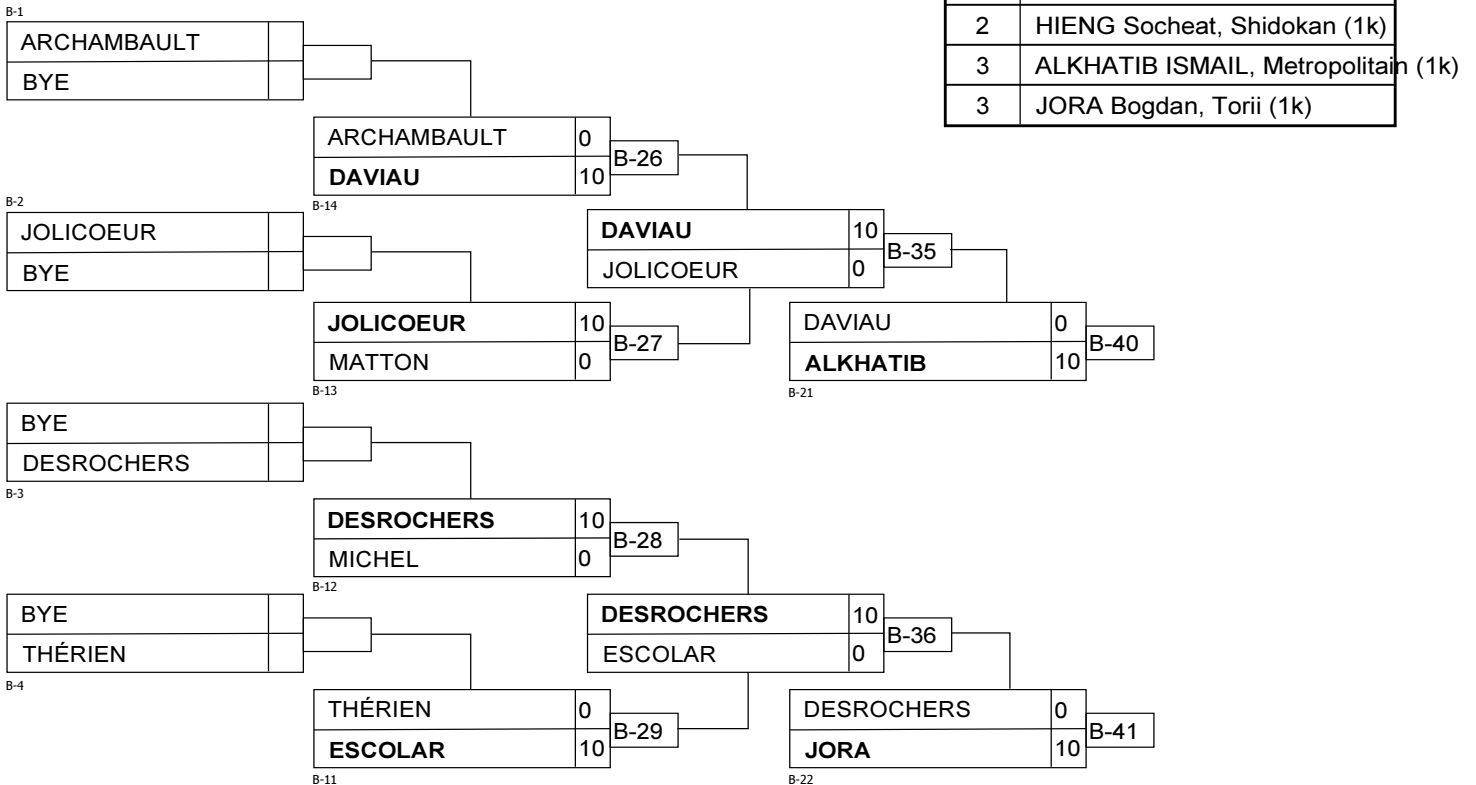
| 2 | HIENG Socheat, Shidokan (1k) |
|---|---|
| 3 | ALKHATIB ISMAIL, Metropolitain (1k) |
| 3 | JORA Bogdan, Torii (1k) |

B-1
ARCHAMBAULT
BYE

ARCHAMBAULT 0
DAVIAU 10
B-14
B-26

B-2
JOLICOEUR
BYE

DAVIAU 10
JOLICOEUR 0
B-35

JOLICOEUR 10
MATTON 0
B-13
B-27

DAVIAU 0
ALKHATIB 10
B-21
B-40

BYE
DESROCHERS
B-3

DESROCHERS 10
MICHEL 0
B-12
B-28

BYE
THÉRIEN
B-4

DESROCHERS 10
ESCOLAR 0
B-36

THÉRIEN 0
ESCOLAR 10
B-11
B-29

DESROCHERS 0
JORA 10
B-22
B-41